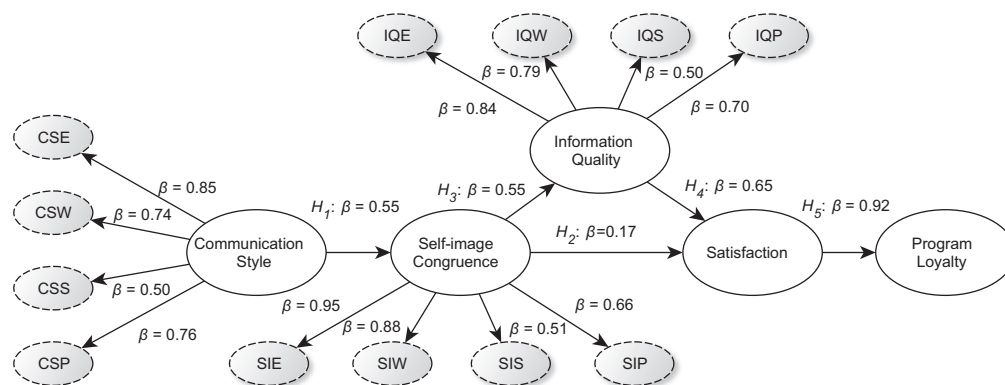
IQE
IQW
IQS
IQP
$\beta = 0.79$
$\beta = 0.50$
$\beta = 0.84$
$\beta = 0.70$
Information Quality
CSE
$\beta = 0.85$
$H_3$: $\beta = 0.55$
$H_4$: $\beta = 0.65$
CSW
$\beta = 0.74$
$H_1$: $\beta = 0.55$
$H_5$: $\beta = 0.92$
$H_2$: $\beta$=0.17
Communication Style
Self-image Congruence
Satisfaction
Program Loyalty
CSS
$\beta = 0.50$
$\beta = 0.66$
$\beta = 0.95$
CSP
$\beta = 0.76$
$\beta = 0.88$
$\beta = 0.51$
SIE
SIW
SIS
SIP